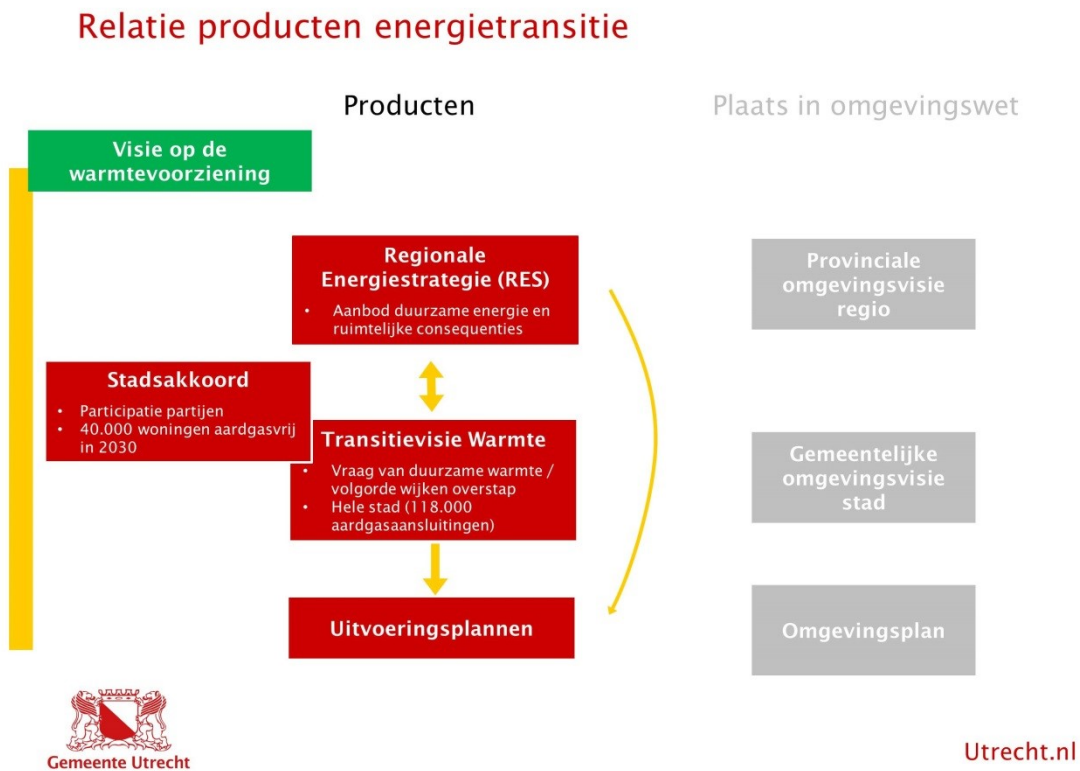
Relatie producten energietransitie

Producten

Plaats in omgevingswet

Visie op de warmtevoorziening

Regionale Energiestrategie (RES)

- Aanbod duurzame energie en ruimtelijke consequenties

Provinciale omgevingsvisie regio

Stadsakkoord

- Participatie partijen
- 40.000 woningen aardgasvrij in 2030

Transitievisie Warmte

- Vraag van duurzame warmte / volgorde wijken overstap
- Hele stad (118.000 aardgasaansluitingen)

Gemeentelijke omgevingsvisie stad

Uitvoeringsplannen

Omgevingsplan

Gemeente Utrecht

Utrecht.nl